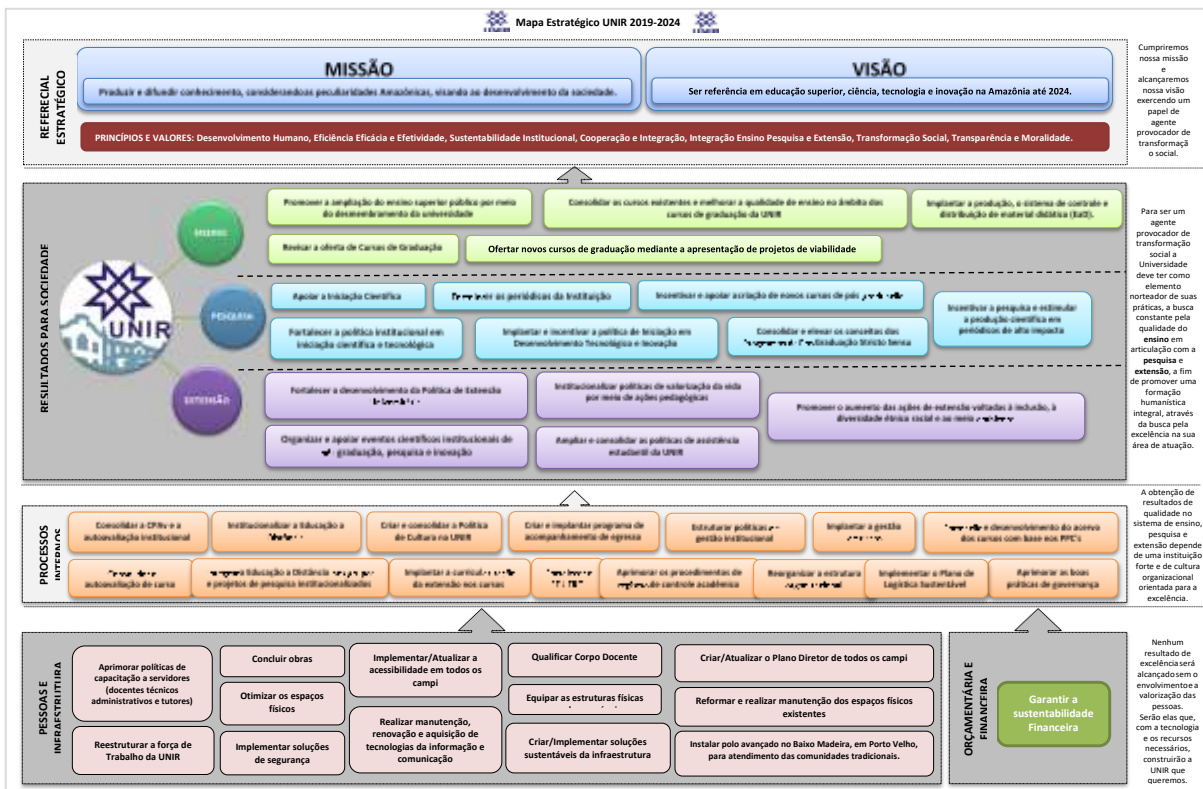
Mapa Estratégico UNIR 2019-2024

REFERENCIAL ESTRATÉGICO

MISSÃO

Produzir e difundir conhecimento, considerando as peculiaridades Amazônicas, visando ao desenvolvimento da sociedade.

VISÃO

Ser referência em educação superior, ciência, tecnologia e inovação na Amazônia até 2024.

PRINCÍPIOS E VALORES: Desenvolvimento Humano, Eficiência Eficácia e Efetividade, Sustentabilidade Institucional, Cooperação e Integração, Integração Ensino Pesquisa e Extensão, Transformação Social, Transparência e Moralidade.

Cumpriremos nossa missão e alcançaremos nossa visão exercendo um papel de agente provocador de transformação social.

RESULTADOS PARA SOCIEDADE

UNIR

ENSINO

Promover a ampliação do ensino superior público por meio do desmembramento da universidade

Consolidar os cursos existentes e melhorar a qualidade de ensino no âmbito dos cursos de graduação da UNIR

Implantar a produção, o sistema de controle e distribuição de material didático (EaD).

Revisar a oferta de Cursos de Graduação

Ofertar novos cursos de graduação mediante a apresentação de projetos de viabilidade

PESQUISA

Apoiar a Iniciação Científica

Desenvolver os periódicos da instituição

Incentivar e apoiar a criação de novos cursos de pós graduação

Incentivar a pesquisa e estimular a produção científica em periódicos de alto impacto

Fortalecer a política institucional em iniciação científica e tecnológica

Implantar e incentivar a política de iniciação em Desenvolvimento Tecnológico e Inovação

Consolidar e elevar os conceitos dos Programas de Pós-Graduação Stricto Sensu

EXTENSÃO

Fortalecer o desenvolvimento da Política de Extensão Universitária

Institucionalizar políticas de valorização da vida por meio de ações pedagógicas

Promover o aumento das ações de extensão voltadas à inclusão, à diversidade étnica social e ao meio ambiente

Organizar e apoiar eventos científicos institucionais de graduação, pesquisa e inovação

Ampliar e consolidar as políticas de assistência estudantil da UNIR

Para ser um agente provocador de transformação social a Universidade deve ter como elemento norteador de suas práticas, a busca constante pela qualidade do ensino em articulação com a pesquisa e extensão, a fim de promover uma formação humanística integral, através da busca pela excelência na sua área de atuação.

PROCESSOS INTERNOS

Consolidar a CPAv e a autoavaliação institucional

Institucionalizar a Educação a Distância

Criar e consolidar a Política de Cultura na UNIR

Criar e implantar programa de acompanhamento de egresso

Estruturar políticas de gestão institucional

Implantar a gestão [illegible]

Fomentar o desenvolvimento do acervo dos cursos com base nos PPC's

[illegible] autoavaliação de curso

Integrar a Educação a Distância aos projetos de pesquisa institucionalizados

Implantar a curricularização da extensão nos cursos

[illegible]

Aprimorar os procedimentos de controle acadêmico

Reorganizar a estrutura organizacional

Implementar o Plano de Logística Sustentável

Aprimorar as boas práticas de governança

A obtenção de resultados de qualidade no sistema de ensino, pesquisa e extensão depende de uma instituição forte e de cultura organizacional orientada para a excelência.

PESSOAS E INFRAESTRUTURA

Aprimorar políticas de capacitação a servidores (docentes técnicos administrativos e tutores)

Reestruturar a força de Trabalho da UNIR

Concluir obras

Otimizar os espaços físicos

Implementar soluções de segurança

Implementar/Atualizar a acessibilidade em todos os campi

Realizar manutenção, renovação e aquisição de tecnologias da informação e comunicação

Qualificar Corpo Docente

Equipar as estruturas físicas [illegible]

Criar/Implementar soluções sustentáveis da infraestrutura

Criar/Atualizar o Plano Diretor de todos os campi

Reformar e realizar manutenção dos espaços físicos existentes

Instalar polo avançado no Baixo Madeira, em Porto Velho, para atendimento das comunidades tradicionais.

ORÇAMENTÁRIA E FINANCEIRA

Garantir a sustentabilidade Financeira

Nenhum resultado de excelência será alcançado sem o envolvimento e a valorização das pessoas. Serão elas que, com a tecnologia e os recursos necessários, construirão a UNIR que queremos.